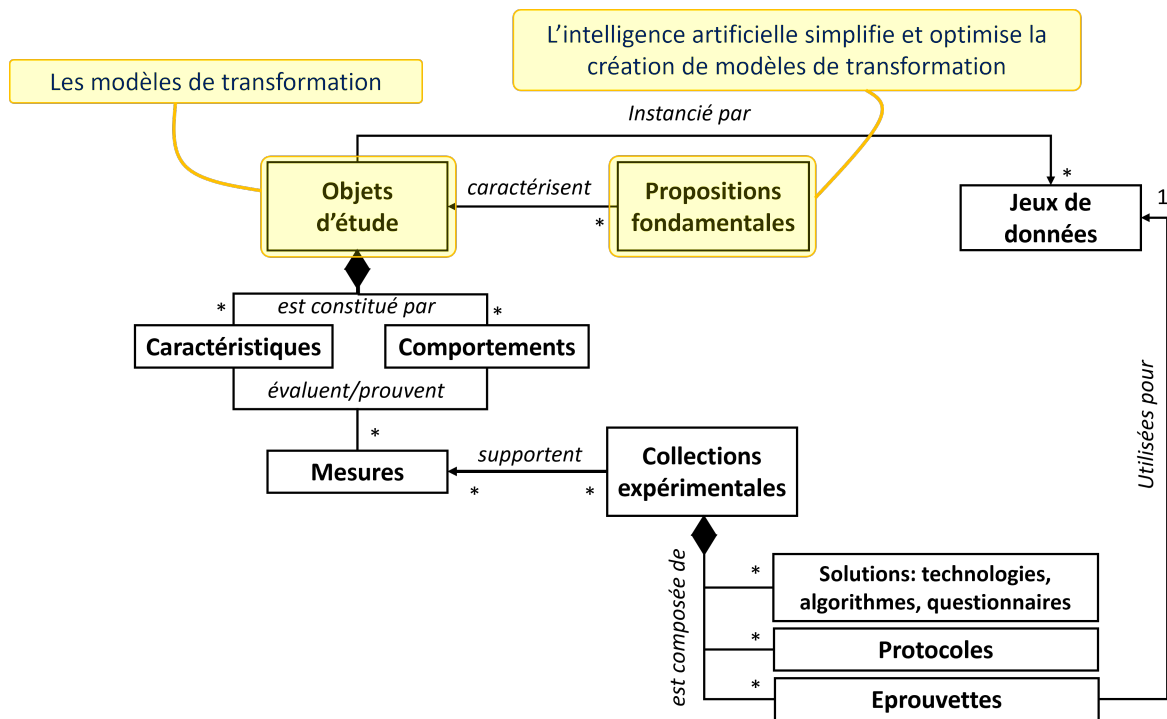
L'intelligence artificielle simplifie et optimise la création de modèles de transformation

Les modèles de transformation

Instancié par

*

1

Objets d'étude

caractérisent

*

Propositions fondamentales

Jeux de données

*

est constitué par

*

Caractéristiques

Comportements

évaluent/prouvent

*

Mesures

supportent

*

*

Collections expérimentales

Utilisées pour

est composée de

*

Solutions: technologies, algorithmes, questionnaires

*

Protocoles

*

Eprouvettes